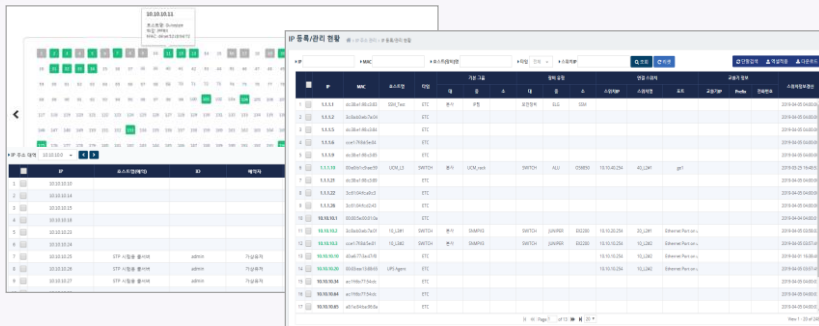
10.10.10.11

IP 등록/관리 현황

IP 주소 대역

| | IP | 호스트명(패턴) | ID | 메모 |
|---|---|---|---|---|
| 1 | 10.10.10.12 | | | |
| 2 | 10.10.10.13 | | | |
| 3 | 10.10.10.14 | | | |
| 4 | 10.10.10.15 | | | |
| 5 | 10.10.10.16 | | | |
| 6 | 10.10.10.23 | | | |
| 7 | 10.10.10.24 | | | |
| 8 | 10.10.10.25 | STP 시험용 플서버 | admin | 가상화기 |
| 9 | 10.10.10.26 | STP 시험용 플서버 | admin | 가상화기 |
| 10 | 10.10.10.27 | STP 시험용 플서버 | admin | 가상화기 |

| | IP | MAC | 호스트명 | 타입 | 기본 그룹 | 장비 종류 | 연결 스위치 | 스위치명 | 포트 | 관리자 정보 | 스위치정보변경 |
|---|---|---|---|---|---|---|---|---|---|---|---|
| 1 | 5.5.5.2 | | ESM_Test | ETC | 본사 | 8층 | | | | | 2019-04-05 04:00 |
| 2 | 5.5.5.3 | | | ETC | | | | | | | 2019-04-05 04:00 |
| 3 | 5.5.5.5 | | | ETC | | | | | | | 2019-04-05 04:00 |
| 4 | 5.5.5.6 | | | ETC | | | | | | | 2019-04-05 04:00 |
| 5 | 5.5.5.7 | | | ETC | | | | | | | 2019-04-05 04:00 |
| 6 | 5.5.5.18 | | UCM_L3 | SWITCH | 본사 | UCM_test | SWITCH | ALU | | | 2019-04-05 04:00 |
| 7 | 5.5.5.25 | | | ETC | | | | | | | 2019-04-05 04:00 |
| 8 | 5.5.5.22 | | | ETC | | | | | | | 2019-04-05 04:00 |
| 9 | 5.5.5.26 | | | ETC | | | | | | | 2019-04-05 04:00 |
| 10 | 10.10.10.1 | | | ETC | | | | | | | 2019-04-05 04:00 |
| 11 | 10.10.10.2 | | 1S_L3#1 | SWITCH | 본사 | SNMPv3 | SWITCH | JUNIPER | 10.10.10.234 | | 2019-04-05 04:00 |
| 12 | 10.10.10.3 | | 1S_L3#2 | SWITCH | 본사 | SNMPv3 | SWITCH | JUNIPER | 10.10.10.234 | | 2019-04-05 04:00 |
| 13 | 10.10.10.4 | | | ETC | | | | | | | 2019-04-05 04:00 |
| 14 | 10.10.10.5 | | UPS Agent | ETC | | | | | | | 2019-04-05 04:00 |
| 15 | 10.10.10.6 | | | ETC | | | | | | | 2019-04-05 04:00 |
| 16 | 10.10.10.7 | | | ETC | | | | | | | 2019-04-05 04:00 |
| 17 | 10.10.10.8 | | | ETC | | | | | | | 2019-04-05 04:00 |
| 18 | 10.10.10.9 | | | ETC | | | | | | | 2019-04-05 04:00 |

Page 1 of 13